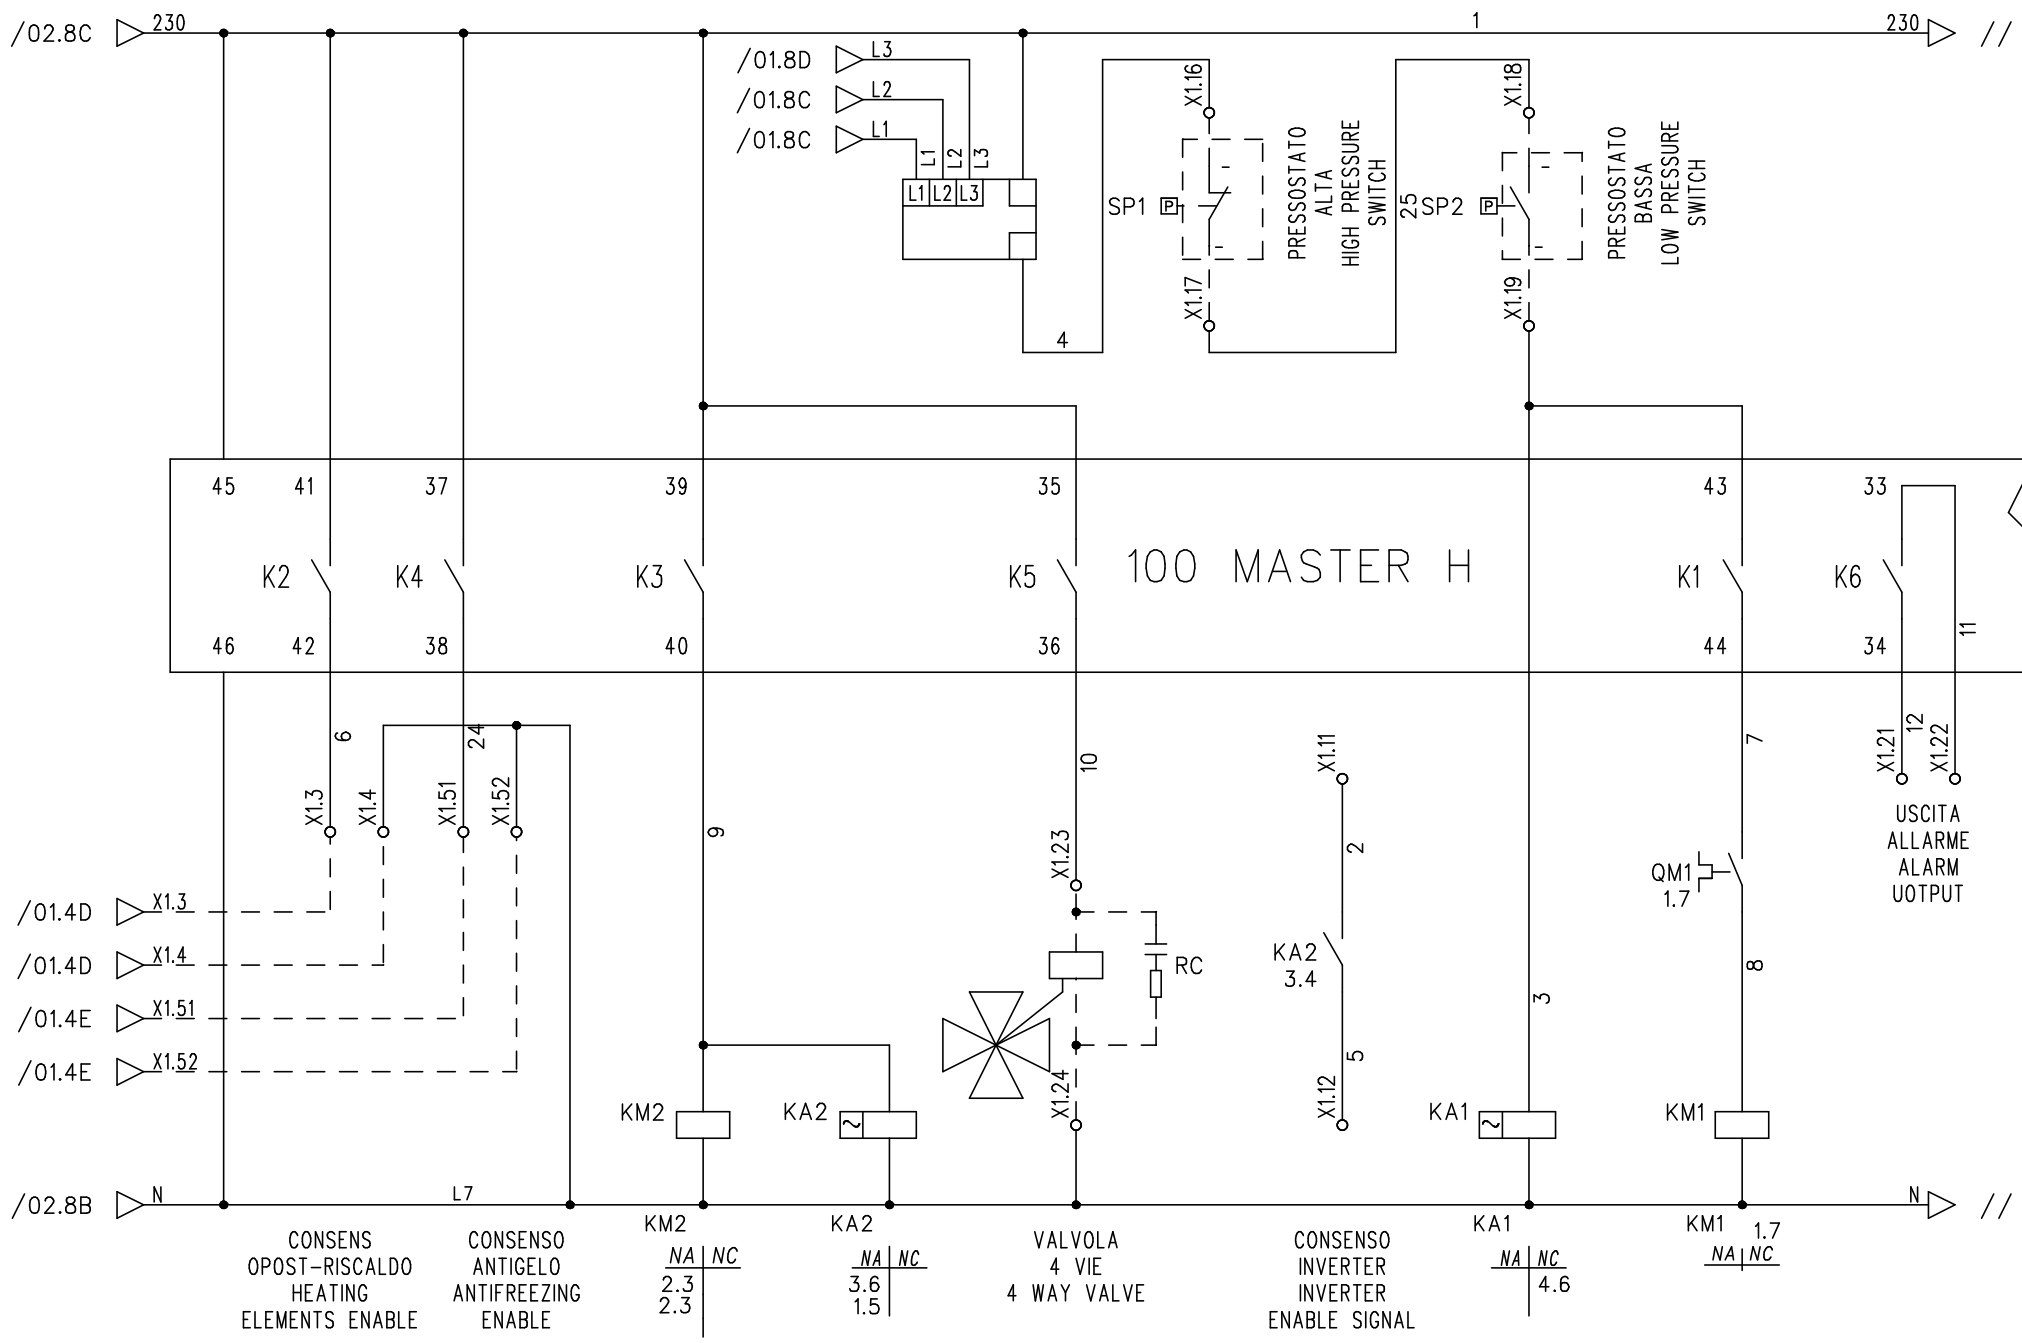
/02.8C 230 1 230 //

/01.8D L3
/01.8C L2
/01.8C L1
L1 L2 L3
L1 L2 L3

X1.16 X1.18
SP1 P PRESSOSTATO ALTA HIGH PRESSURE SWITCH 25 SP2 P PRESSOSTATO BASSA LOW PRESSURE SWITCH
X1.17 X1.19
4

45 41 37 39 35 43 33
K2 K4 K3 K5 100 MASTER H K1 K6
46 42 38 40 36 44 34
11

6 24 10 7 12
X1.3 X1.4 X1.51 X1.52 9 X1.11 X1.21 X1.22
X1.23 2
USCITA ALLARME ALARM UOTPUT
QM1 1.7
/01.4D X1.3
/01.4D X1.4
/01.4E X1.51
/01.4E X1.52
RC
KA2 3.4
8
3
5
X1.24 X1.12
KM2 KA2 KA1 KM1

/02.8B N L7 N //

KM2 KA2 KA1 KM1 1.7

| NA | NC |
|---|---|
| 2.3 | |
| 2.3 | |

| NA | NC |
|---|---|
| 3.6 | |
| 1.5 | |

| NA | NC |
|---|---|
| | 4.6 |

| NA | NC |
|---|---|

CONSENS OPOST-RISCALDO HEATING ELEMENTS ENABLE
CONSENSO ANTIGELO ANTIFREEZING ENABLE
VALVOLA 4 VIE 4 WAY VALVE
CONSENSO INVERTER INVERTER ENABLE SIGNAL